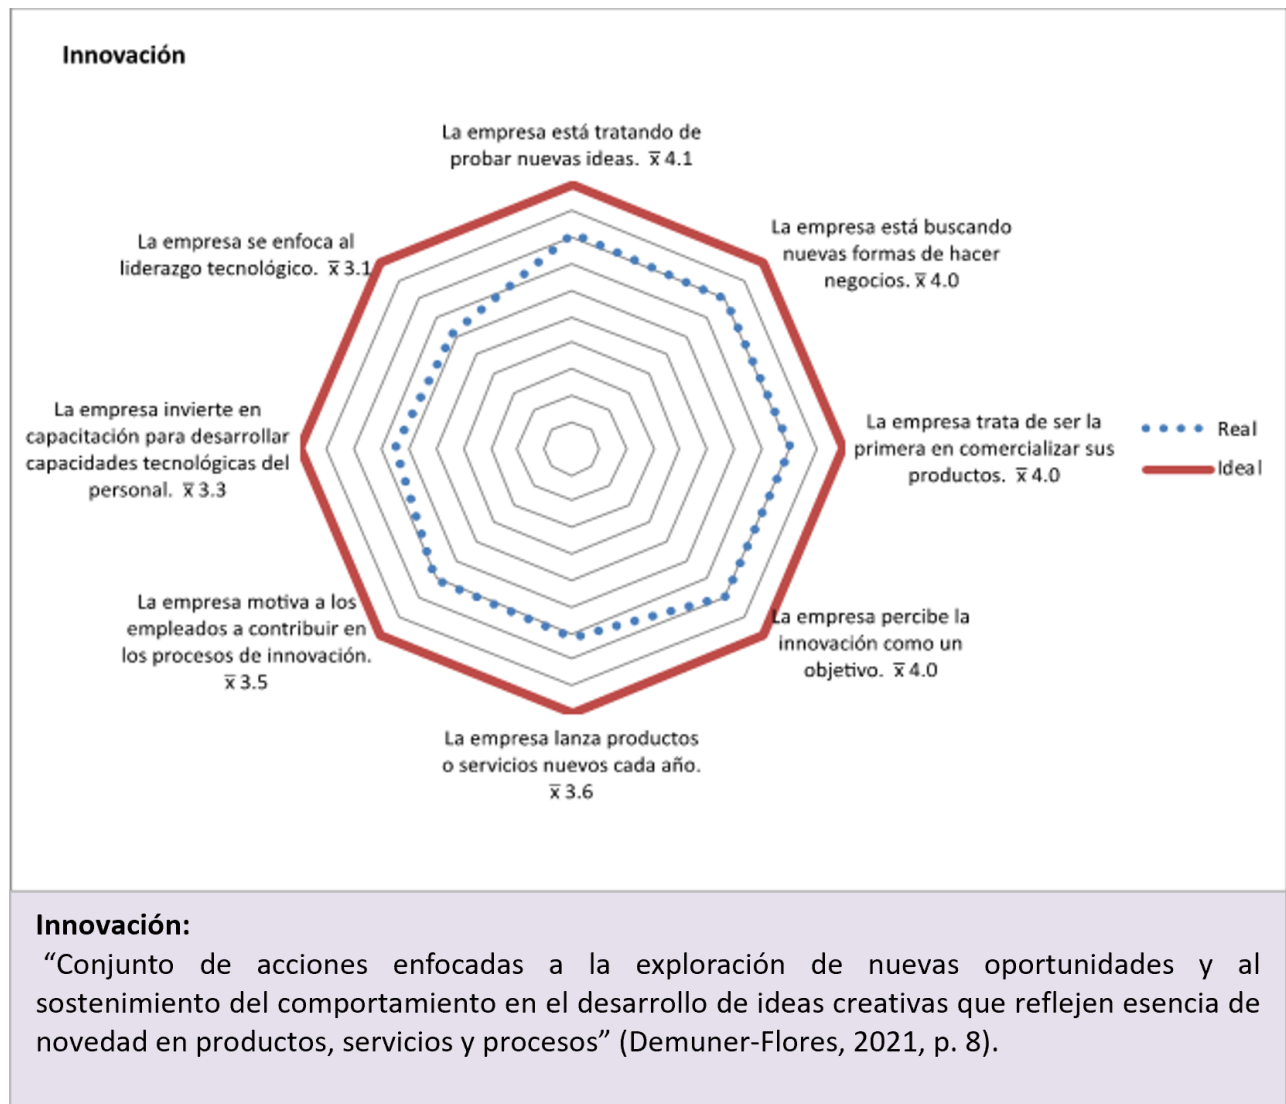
Innovación

La empresa está tratando de probar nuevas ideas. $\bar{x}$ 4.1

La empresa está buscando nuevas formas de hacer negocios. $\bar{x}$ 4.0

La empresa trata de ser la primera en comercializar sus productos. $\bar{x}$ 4.0

La empresa percibe la innovación como un objetivo. $\bar{x}$ 4.0

La empresa lanza productos o servicios nuevos cada año. $\bar{x}$ 3.6

La empresa motiva a los empleados a contribuir en los procesos de innovación. $\bar{x}$ 3.5

La empresa invierte en capacitación para desarrollar capacidades tecnológicas del personal. $\bar{x}$ 3.3

La empresa se enfoca al liderazgo tecnológico. $\bar{x}$ 3.1

Real
Ideal

Innovación:
"Conjunto de acciones enfocadas a la exploración de nuevas oportunidades y al sostenimiento del comportamiento en el desarrollo de ideas creativas que reflejen esencia de novedad en productos, servicios y procesos" (Demuner-Flores, 2021, p. 8).